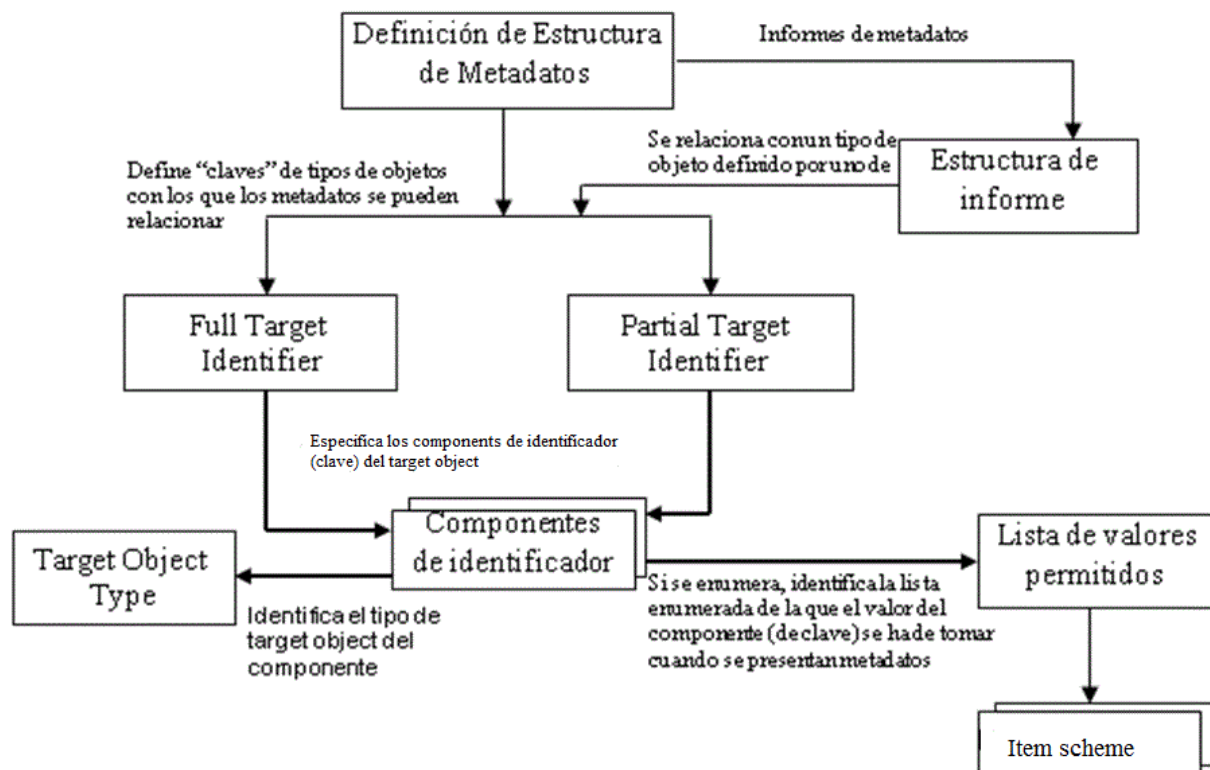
Definición de Estructura de Metadatos

Informes de metadatos

Se relaciona conun tipo de objeto definido poruno de

Estructura de informe

Define "claves" de tipos de objetos con los que los metadatos se pueden relacionar

Full Target Identifier

Partial Target Identifier

Especifica los components de identificador (clave) del target object

Componentes de identificador

Target Object Type

Identifica el tipo de target object del componente

Lista de valores permitidos

Si se enumera, identifica la lista enumerada de la que el valor del componente (de clave) se ha de tomar cuando se presentan metadatos

Item scheme